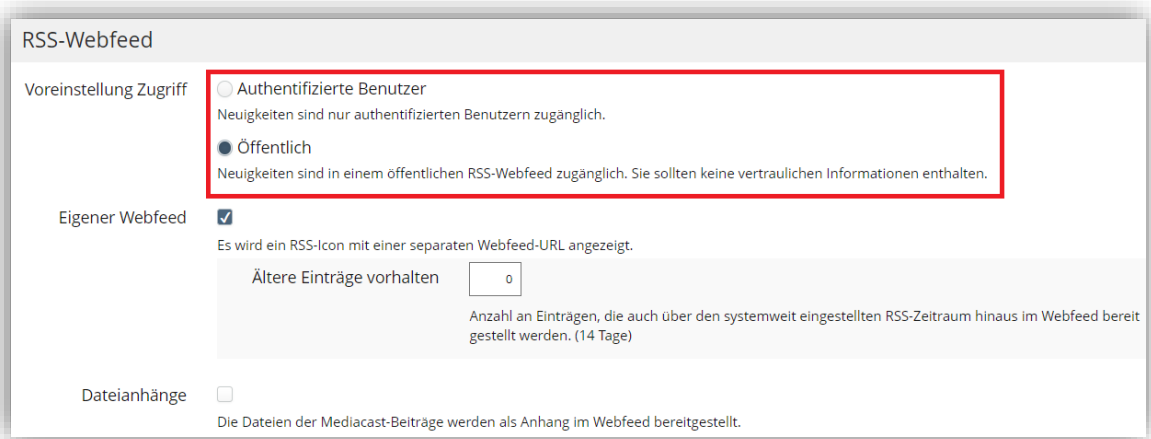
RSS-Webfeed

Voreinstellung Zugriff

Authentifizierte Benutzer

Neuigkeiten sind nur authentifizierten Benutzern zugänglich.

Öffentlich

Neuigkeiten sind in einem öffentlichen RSS-Webfeed zugänglich. Sie sollten keine vertraulichen Informationen enthalten.

Eigener Webfeed

Es wird ein RSS-Icon mit einer separaten Webfeed-URL angezeigt.

Ältere Einträge vorhalten

0

Anzahl an Einträgen, die auch über den systemweit eingestellten RSS-Zeitraum hinaus im Webfeed bereit gestellt werden. (14 Tage)

Dateianhänge

Die Dateien der Mediacast-Beiträge werden als Anhang im Webfeed bereitgestellt.